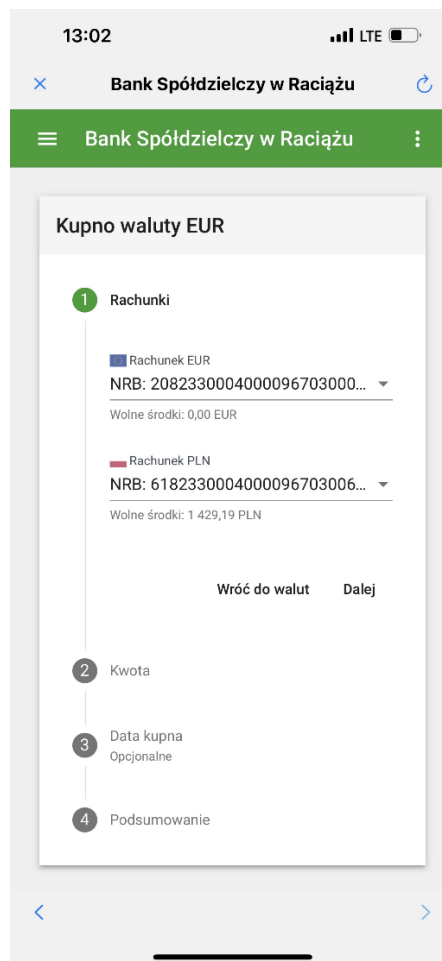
13:02

LTE

×

Bank Spółdzielczy w Raciążu

Bank Spółdzielczy w Raciążu

Kupno waluty EUR

1 Rachunki

Rachunek EUR
NRB: 2082330004000096703000...

Wolne środki: 0,00 EUR

Rachunek PLN
NRB: 6182330004000096703006...

Wolne środki: 1 429,19 PLN

Wróć do walut Dalej

2 Kwota

3 Data kupna
Opcjonalne

4 Podsumowanie